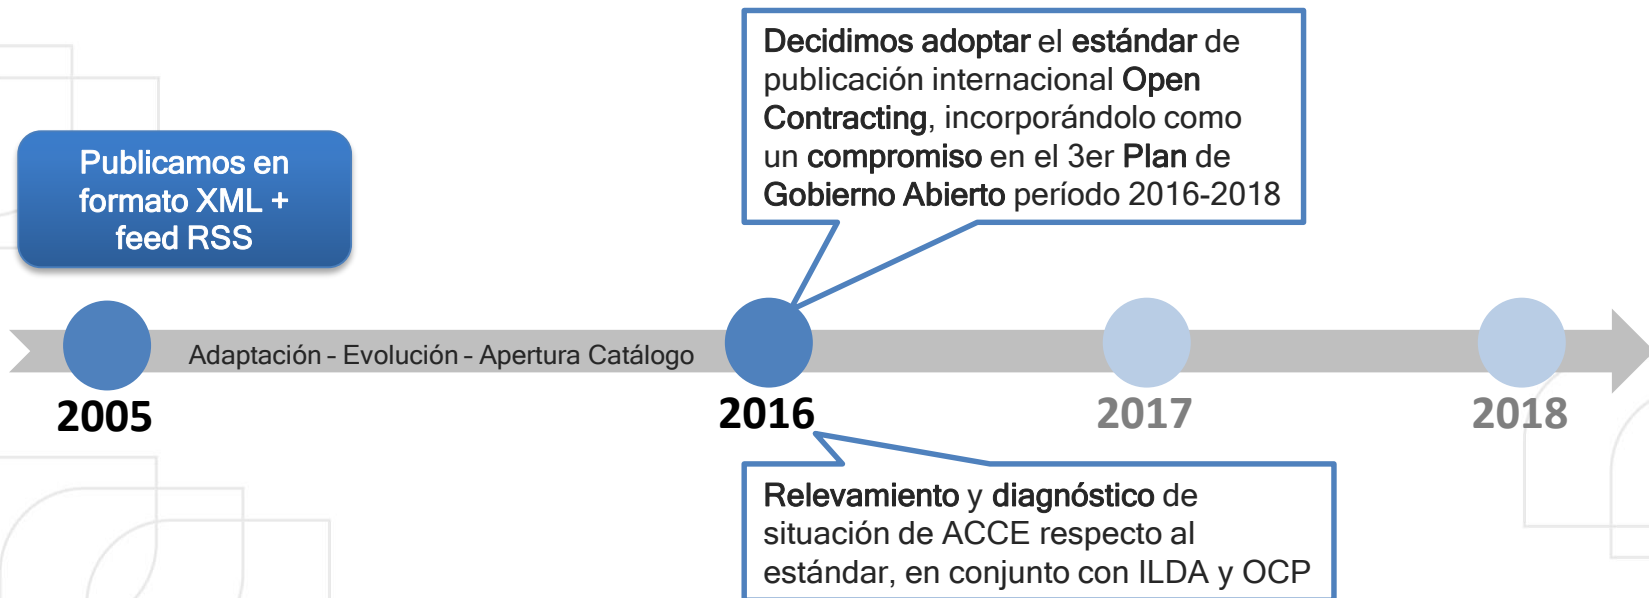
Decidimos adoptar el estándar de publicación internacional Open Contracting, incorporándolo como un compromiso en el 3er Plan de Gobierno Abierto período 2016-2018

Publicamos en formato XML + feed RSS

Adaptación - Evolución - Apertura Catálogo

2005

2016

2017

2018

Relevamiento y diagnóstico de situación de ACCE respecto al estándar, en conjunto con ILDA y OCP